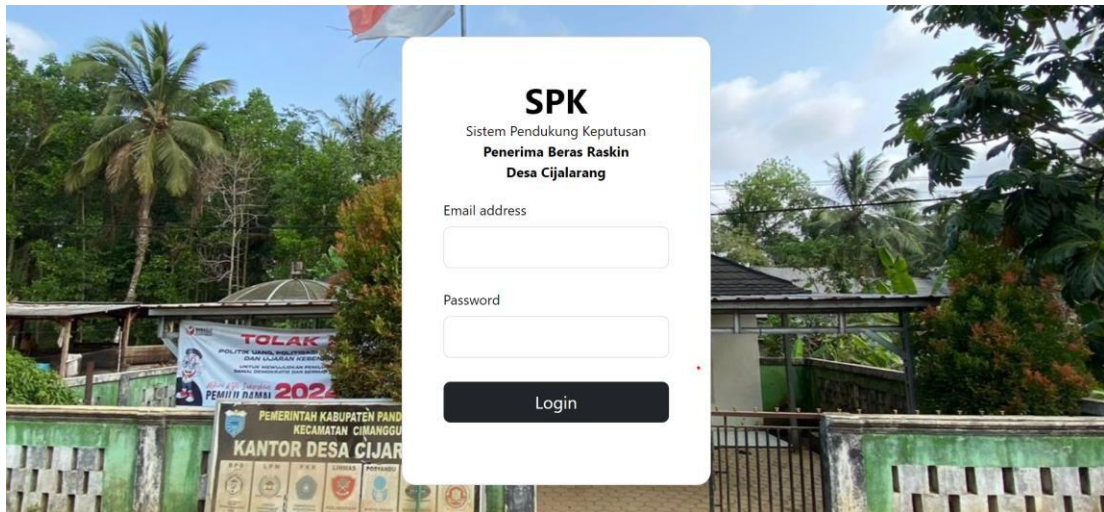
SPK

Sistem Pendukung Keputusan

Penerima Beras Raskin

Desa Cijalarang

Email address

Password

Login

TOLAK

POLITIK UANG, POLITISASI SARA DAN UJARAN KEBEN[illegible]

PEMILU DAMAI 2024

PEMERINTAH KABUPATEN PAND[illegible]

KECAMATAN CIMANGGU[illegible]

KANTOR DESA CIJAR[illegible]